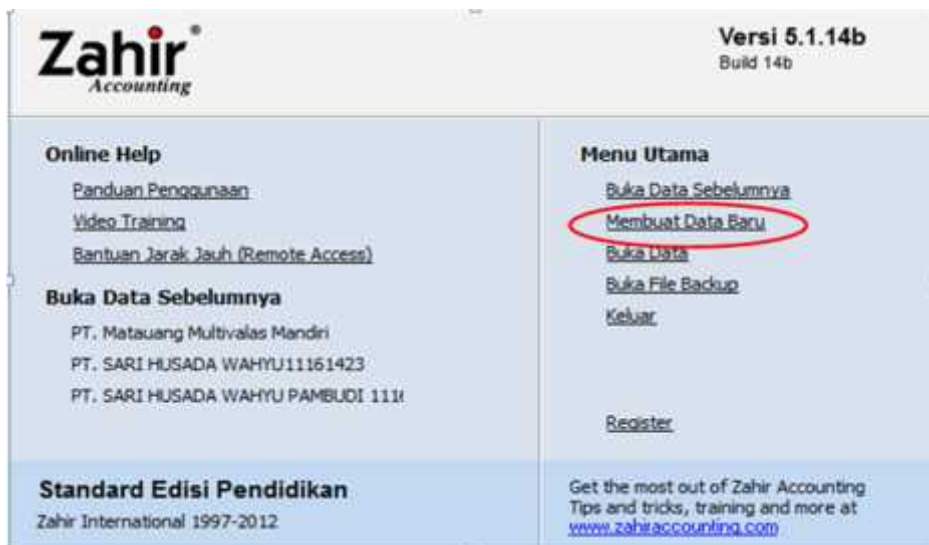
Zahir®
Accounting

Versi 5.1.14b
Build 14b

Online Help
Panduan Penggunaan
Video Training
Bantuan Jarak Jauh (Remote Access)

Buka Data Sebelumnya
PT. Matauang Multivalas Mandiri
PT. SARI HUSADA WAHYU11161423
PT. SARI HUSADA WAHYU PAMBUDI 111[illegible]

Menu Utama
Buka Data Sebelumnya
Membuat Data Baru
Buka Data
Buka File Backup
Keluar

Register

Standard Edisi Pendidikan
Zahir International 1997-2012

Get the most out of Zahir Accounting
Tips and tricks, training and more at
www.zahiraccounting.com